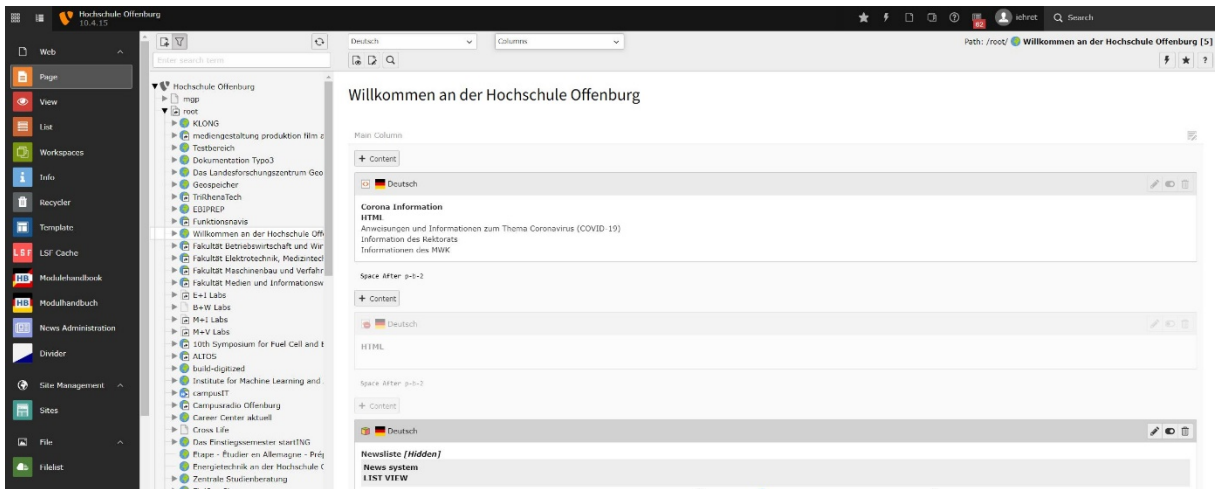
Hochschule Offenburg
10.4.15

82 lehret Search

Web
Page
View
List
Workspaces
Info
Recycler
Template
LSF Cache
Modulehandbook
Modulhandbuch
News Administration
Divider
Site Management
Sites
File
Filelist

Enter search term

Hochschule Offenburg
mgp
root
KLONG
mediengestaltung produktion film a
Testbereich
Dokumentation Typo3
Das Landesforschungszentrum Geo
Geospeicher
TriRhenaTech
EDIPREP
Funktionsnavis
Willkommen an der Hochschule Offe
Fakultät Betriebswirtschaft und Wir
Fakultät Elektrotechnik, Medizintech
Fakultät Maschinenbau und Verfahr
Fakultät Medien und Informationsw
E+I Labs
B+W Labs
M+I Labs
M+V Labs
10th Symposium for Fuel Cell and E
ALTOS
build-digitized
Institute for Machine Learning and
campusIT
Campusradio Offenburg
Career Center aktuell
Cross Life
Das Einstiegssemester startING
Etape - Étudier en Allemagne - Prép
Energietechnik an der Hochschule C
Zentrale Studienberatung

Deutsch
Columns

Path: /root/ Willkommen an der Hochschule Offenburg [5]

Willkommen an der Hochschule Offenburg

Main Column

+ Content

Deutsch

Corona Information
HTML
Anweisungen und Informationen zum Thema Coronavirus (COVID-19)
Information des Rektorats
Informationen des MWK

Space After p-8-2

+ Content

Deutsch

HTML

Space After p-8-2

+ Content

Deutsch

Newsliste [Hidden]
News system
LIST VIEW